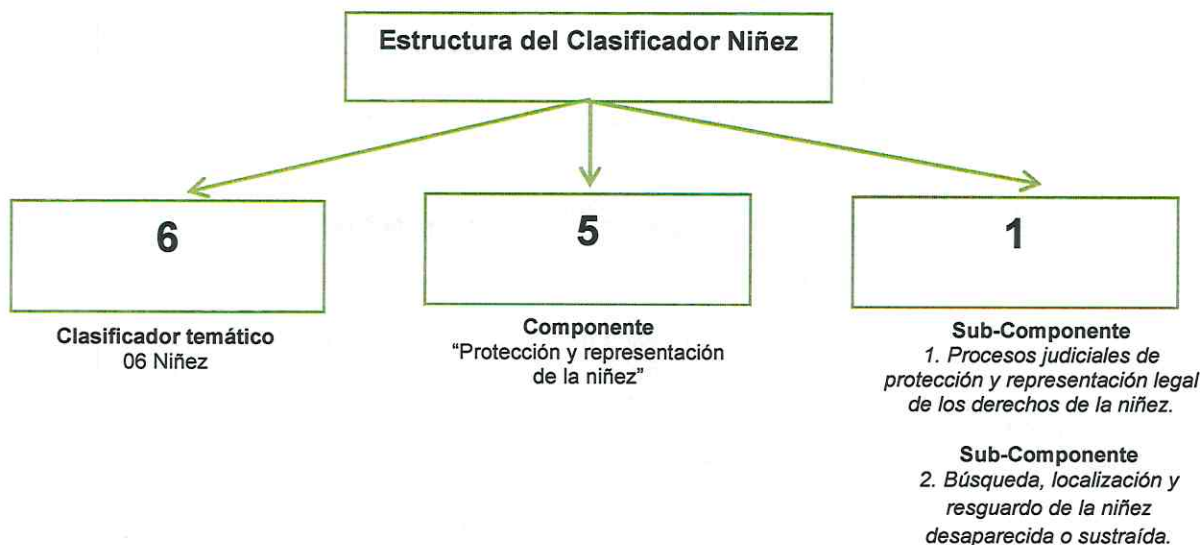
Estructura del Clasificador Niñez

6

Clasificador temático
06 Niñez

5

Componente
“Protección y representación de la niñez”

1

Sub-Componente
1. Procesos judiciales de protección y representación legal de los derechos de la niñez.

Sub-Componente
2. Búsqueda, localización y resguardo de la niñez desaparecida o sustraída.